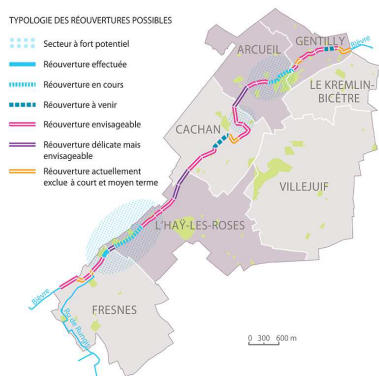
TYPOLOGIE DES RÉOUVERTURES POSSIBLES

Secteur à fort potentiel
Réouverture effectuée
Réouverture en cours
Réouverture à venir
Réouverture envisageable
Réouverture délicate mais envisageable
Réouverture actuellement exclue à court et moyen terme

ARCUEIL
GENTILLY
Bièvre
LE KREMLIN-BICÊTRE
CACHAN
VILLEJUIF
L'HAY-LES-ROSES
FRESNES
Bièvre
Ru de Rungis

0 300 600 m